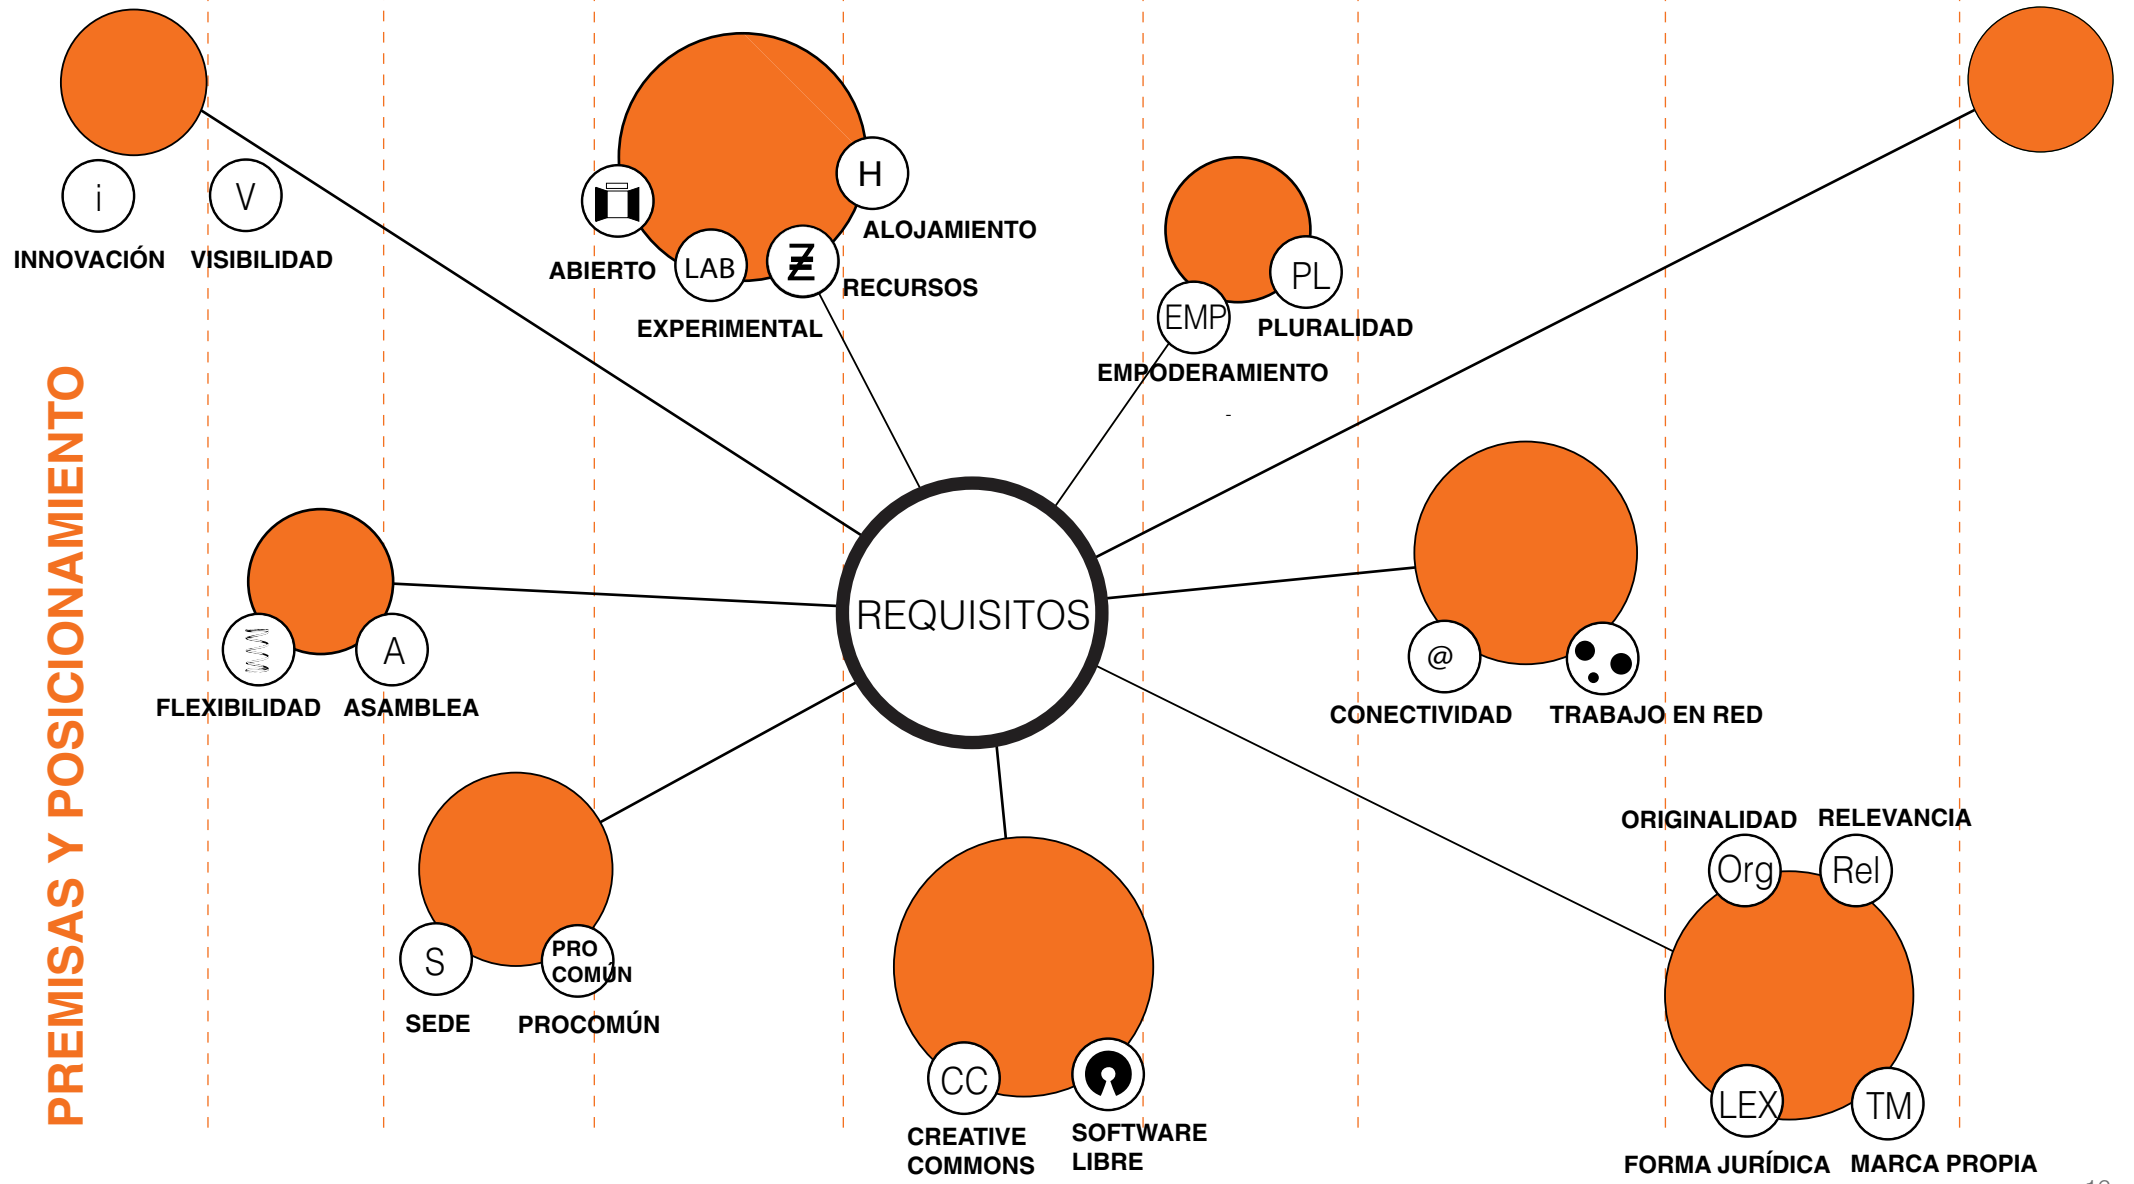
PREMISAS Y POSICIONAMIENTO

i
INNOVACIÓN
V
VISIBILIDAD

H
ALOJAMIENTO
ABIERTO
LAB
EXPERIMENTAL
RECURSOS

PL
PLURALIDAD
EMP
EMPODERAMIENTO

REQUISITOS

A
FLEXIBILIDAD
ASAMBLEA

@
CONECTIVIDAD
TRABAJO EN RED

S
SEDE
PRO COMÚN
PROCOMÚN

CC
CREATIVE COMMONS
SOFTWARE LIBRE

ORIGINALIDAD
RELEVANCIA
Org
Rel
LEX
TM
FORMA JURÍDICA
MARCA PROPIA